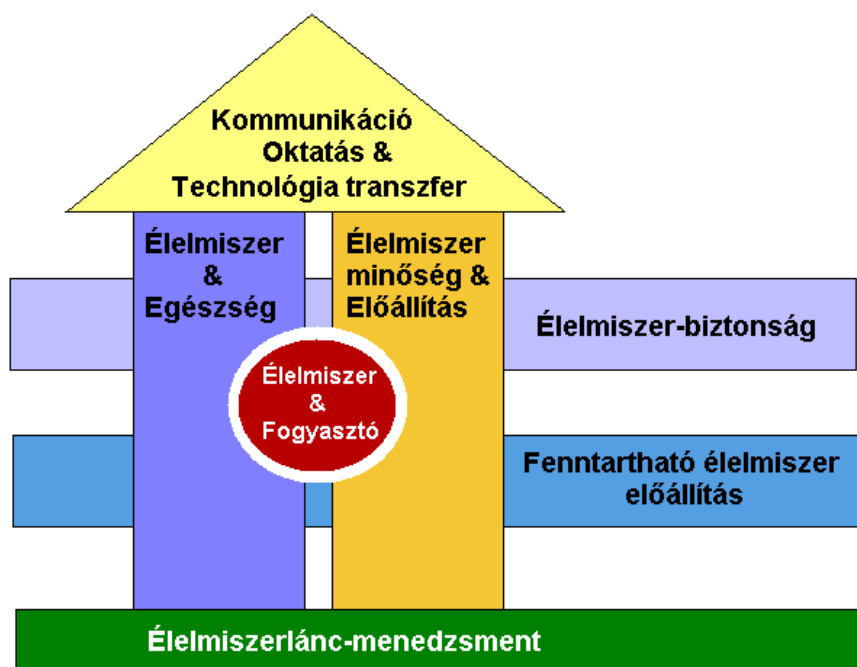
Kommunikáció
Oktatás &
Technológia transzfer

Élelmiszer
&
Egészség

Élelmiszer
minőség &
Előállítás

Élelmiszer-biztonság

Élelmiszer
&
Fogyasztó

Fenntartható élelmiszer
előállítás

Élelmiszerlánc-menedzsment